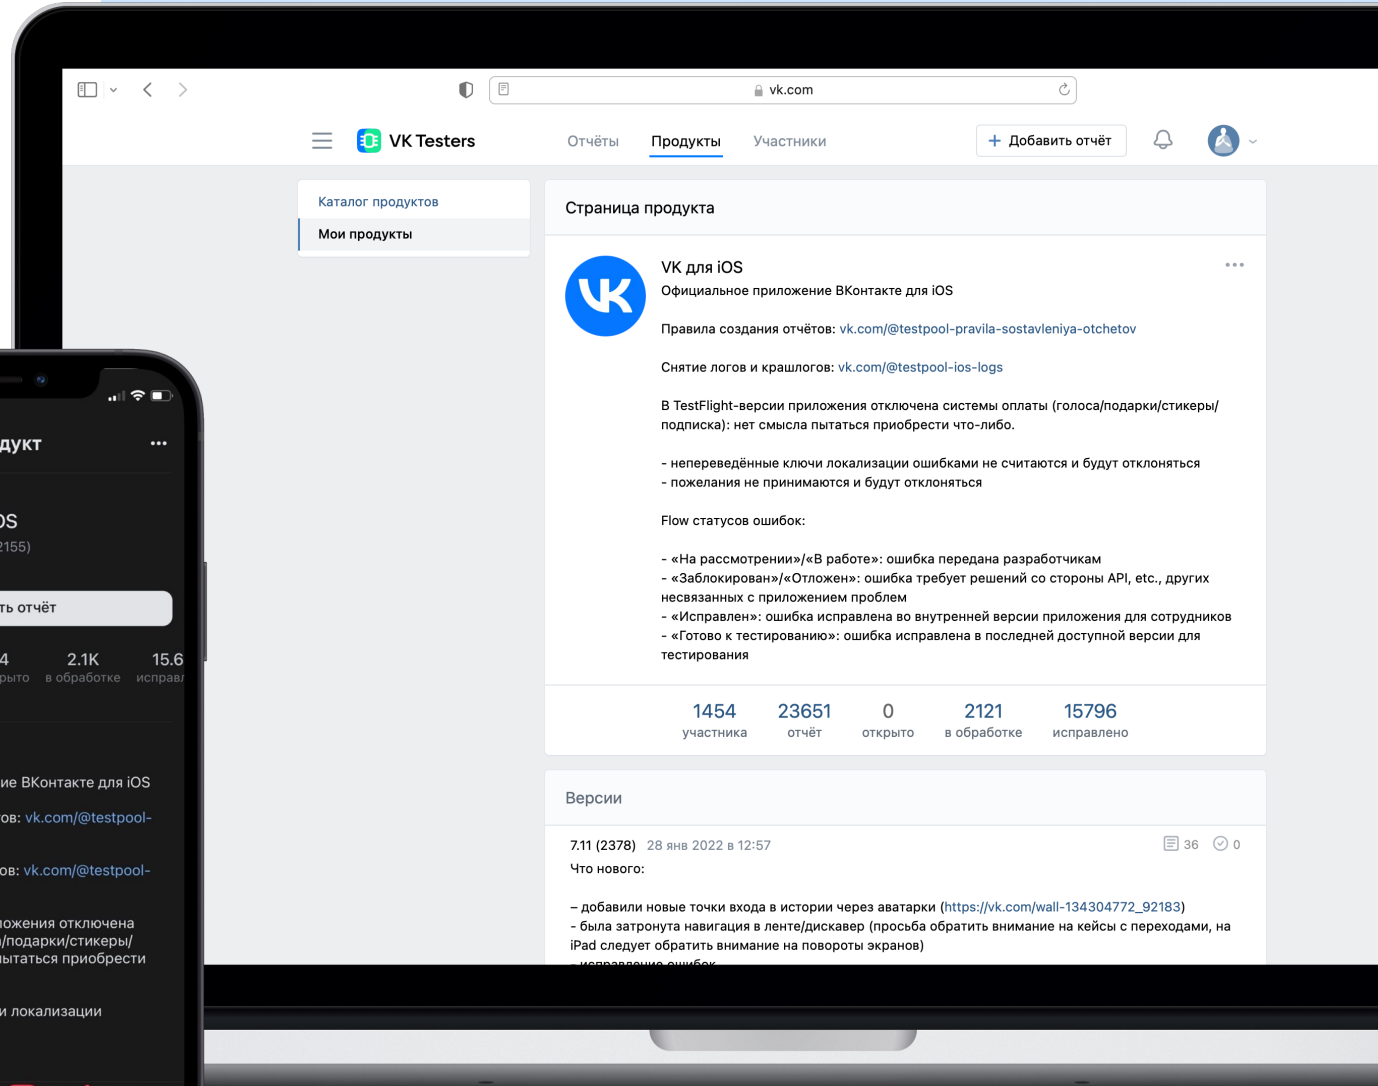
vk.com

VK Testers

Отчёты Продукты Участники

Добавить отчёт

Каталог продуктов

Мои продукты

Страница продукта

VK для iOS

Официальное приложение ВКонтакте для iOS

Правила создания отчётов: vk.com/@testpool-pravila-sostavleniya-otchetov

Снятие логов и крашлогов: vk.com/@testpool-ios-logs

В TestFlight-версии приложения отключена системы оплаты (голоса/подарки/стикеры/подписка): нет смысла пытаться приобрести что-либо.

- непереведённые ключи локализации ошибками не считаются и будут отклоняться
- пожелания не принимаются и будут отклоняться

Flow статусов ошибок:

- «На рассмотрении»/«В работе»: ошибка передана разработчикам
- «Заблокирован»/«Отложен»: ошибка требует решений со стороны API, etc., других несвязанных с приложением проблем
- «Исправлен»: ошибка исправлена во внутренней версии приложения для сотрудников
- «Готово к тестированию»: ошибка исправлена в последней доступной версии для тестирования

| 1454 | 23651 | 0 | 2121 | 15796 |
|---|---|---|---|---|
| участника | отчёт | открыто | в обработке | исправлено |

Версии

7.11 (2378) 28 янв 2022 в 12:57 36 0

Что нового:

– добавили новые точки входа в истории через аватарки (https://vk.com/wall-134304772_92183)
- была затронута навигация в ленте/дискавер (просьба обратить внимание на кейсы с переходами, на iPad следует обратить внимание на повороты экранов)

дукт

OS
2155)

ть отчёт

4 рыто 2.1K в обработке 15.6 исправ

ие ВКонтакте для iOS

ов: vk.com/@testpool-

ов: vk.com/@testpool-

ложения отключена /подарки/стикеры/ ытаться приобрести

и локализации